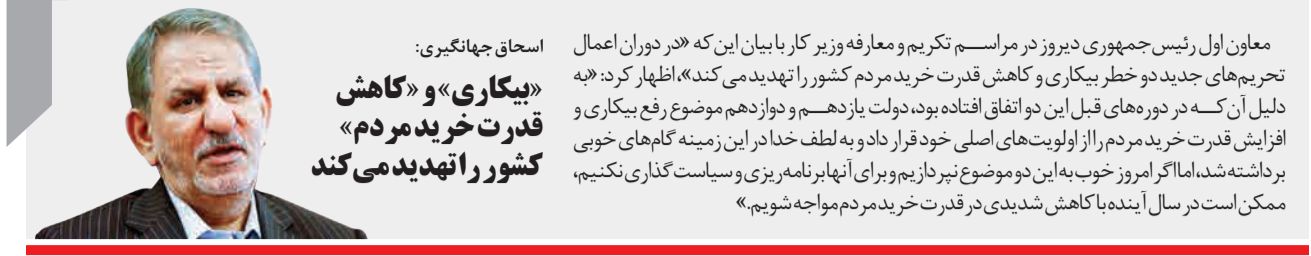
اسحاق جهانگیری:

«بیکاری» و «کاهش قدرت خرید مردم» کشور را تهدید می‌کند

معاون اول رئیس جمهوری دیروز در مراسم تکریم و معارفه وزیر کار با بیان این که «در دوران اعمال تحریم‌های جدید دو خطر بیکاری و کاهش قدرت خرید مردم کشور را تهدید می‌کند»، اظهار کرد: «به دلیل آن که در دوره‌های قبل این دو اتفاق افتاده بود، دولت یازدهم و دوازدهم موضوع رفع بیکاری و افزایش قدرت خرید مردم را از اولویت‌های اصلی خود قرار داد و به لطف خدا در این زمینه گام‌های خوبی برداشته شد، اما اگر امروز خوب به این دو موضوع نپردازیم و برای آنها برنامه‌ریزی و سیاست‌گذاری نکنیم، ممکن است در سال آینده با کاهش شدیدی در قدرت خرید مردم مواجه شویم.»